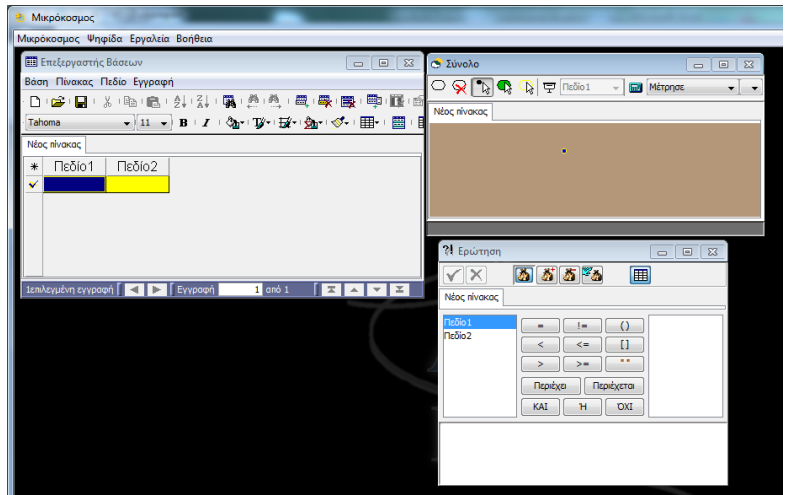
Μικρόκοσμος

Μικρόκοσμος Ψηφίδα Εργαλεία Βοήθεια

Επεξεργαστής Βάσεων

Βάση Πίνακας Πεδίο Εγγραφή

Tahoma 11 B I

Νέος πίνακας

| * | Πεδίο1 | Πεδίο2 |
|---|---|---|
| ✓ | | |

1επιλεγμένη εγγραφή Εγγραφή 1 από 1

Σύνολο

Πεδίο1 Μέτρησε

Νέος πίνακας

Ερώτηση

Νέος πίνακας

Πεδίο1
Πεδίο2

= != ()
< <= []
> >= " "
Περιέχει Περιέχεται
ΚΑΙ Ή ΌΧΙ